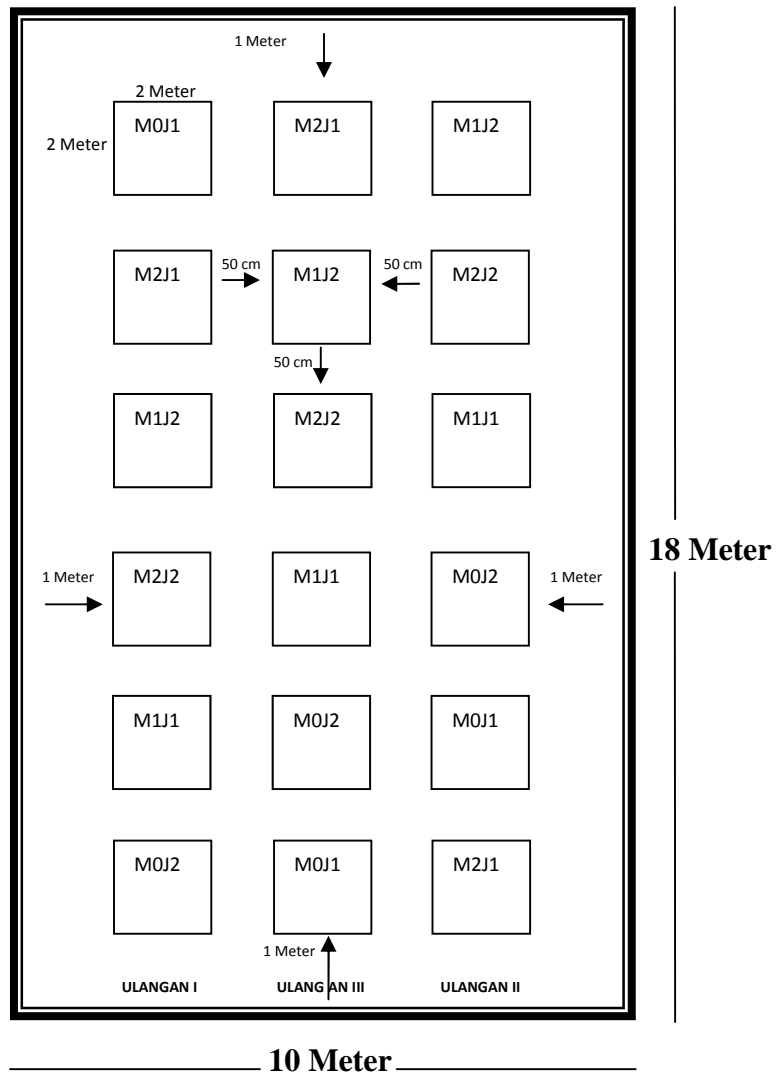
1 Meter

2 Meter

2 Meter

M0J1

M2J1

M1J2

M2J1

50 cm

M1J2

50 cm

M2J2

50 cm

M1J2

M2J2

M1J1

1 Meter

M2J2

M1J1

M0J2

1 Meter

18 Meter

M1J1

M0J2

M0J1

M0J2

M0J1

M2J1

1 Meter

ULANGAN I

ULANGAN III

ULANGAN II

10 Meter